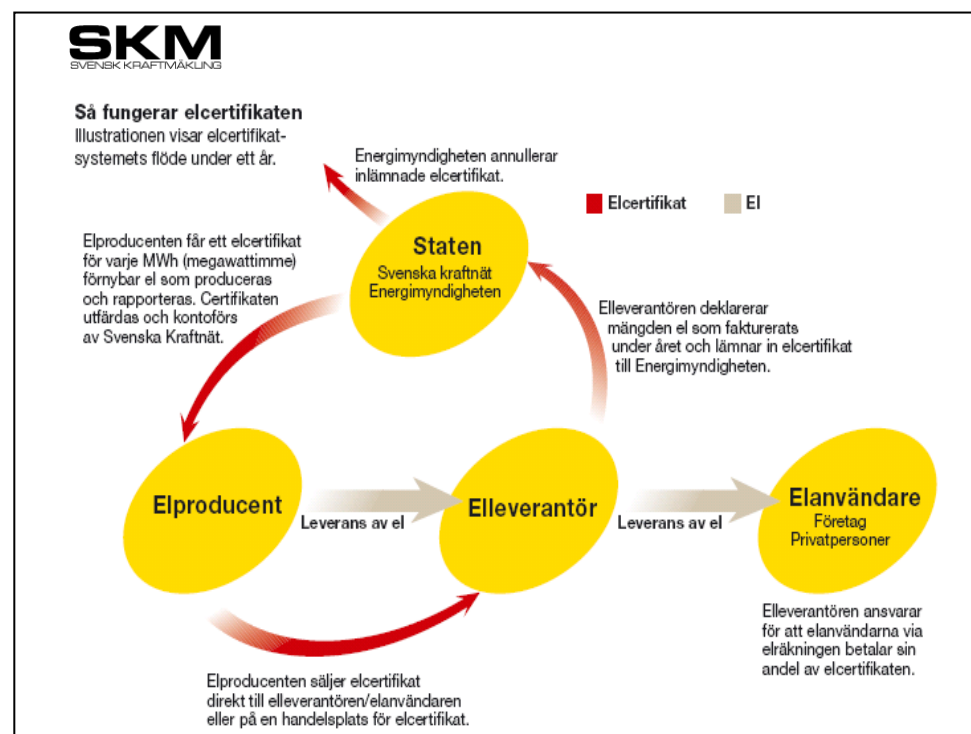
SKM
SVENSK KRAFTMÄKLING

Så fungerar elcertifikaten
Illustrationen visar elcertifikatsystemets flöde under ett år.

Energimyndigheten annullerar inlämnade elcertifikat.

Elcertifikat
El

Elproducenten får ett elcertifikat för varje MWh (megawattimme) förnybar el som produceras och rapporteras. Certifikaten utfärdas och kontoförs av Svenska Kraftnät.

Staten
Svenska kraftnät
Energimyndigheten

Elleverantören deklarerar mängden el som fakturerats under året och lämnar in elcertifikat till Energimyndigheten.

Elproducent

Leverans av el

Elleverantör

Leverans av el

Elanvändare
Företag
Privatpersoner

Elleverantören ansvarar för att elanvändarna via elräkningen betalar sin andel av elcertifikaten.

Elproducenten säljer elcertifikat direkt till elleverantören/elanvändaren eller på en handelsplats för elcertifikat.